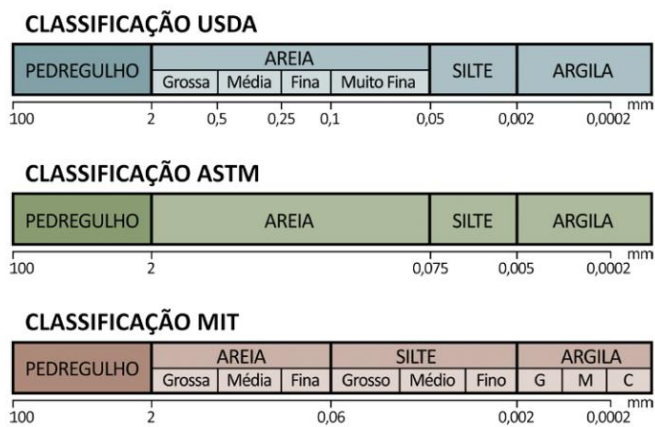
CLASSIFICAÇÃO USDA

PEDREGULHO
AREIA
Grossa | Média | Fina | Muito Fina
SILTE
ARGILA

100 2 0,5 0,25 0,1 0,05 0,002 0,0002 mm

CLASSIFICAÇÃO ASTM

PEDREGULHO
AREIA
SILTE
ARGILA

100 2 0,075 0,005 0,0002 mm

CLASSIFICAÇÃO MIT

PEDREGULHO
AREIA
Grossa | Média | Fina
SILTE
Grosso | Médio | Fino
ARGILA
G | M | C

100 2 0,06 0,002 0,0002 mm